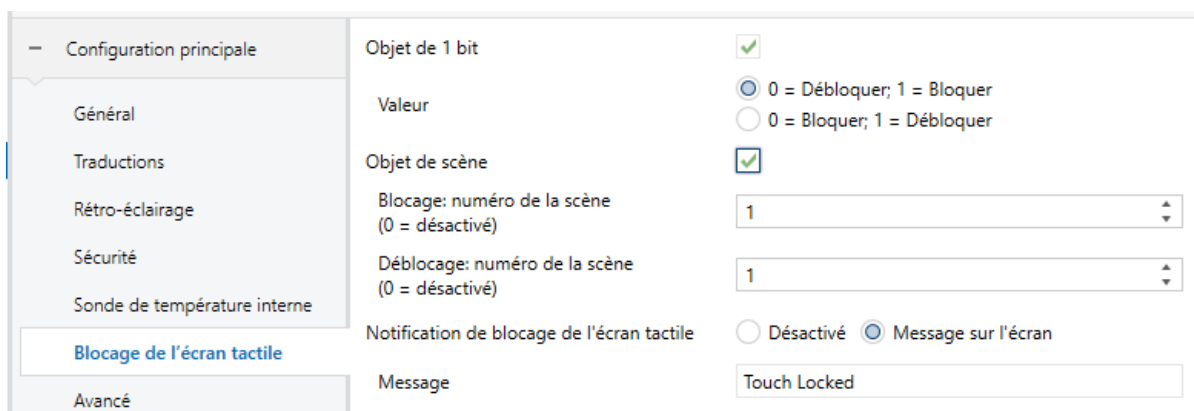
− Configuration principale

Général

Traductions

Rétro-éclairage

Sécurité

Sonde de température interne

Blocage de l’écran tactile

Avancé

Objet de 1 bit

Valeur

0 = Débloquer; 1 = Bloquer

0 = Bloquer; 1 = Débloquer

Objet de scène

Blocage: numéro de la scène (0 = désactivé)

1

Déblocage: numéro de la scène (0 = désactivé)

1

Notification de blocage de l'écran tactile

Désactivé

Message sur l'écran

Message

Touch Locked